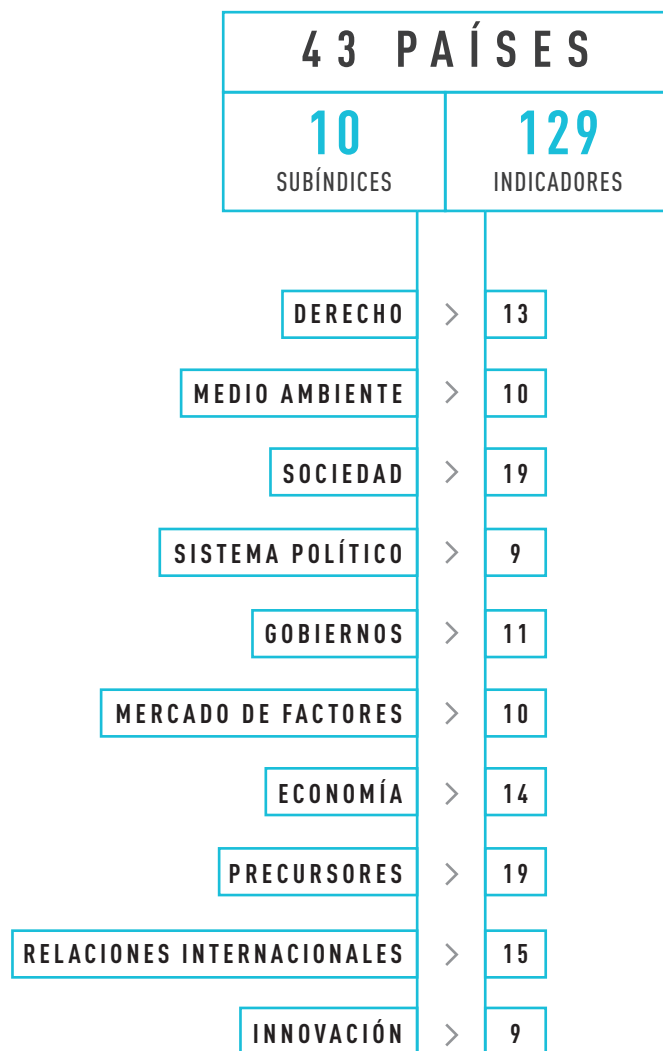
43 PAÍSES

10
SUBÍNDICES

129
INDICADORES

DERECHO > 13

MEDIO AMBIENTE > 10

SOCIEDAD > 19

SISTEMA POLÍTICO > 9

GOBIERNOS > 11

MERCADO DE FACTORES > 10

ECONOMÍA > 14

PRECURSORES > 19

RELACIONES INTERNACIONALES > 15

INNOVACIÓN > 9